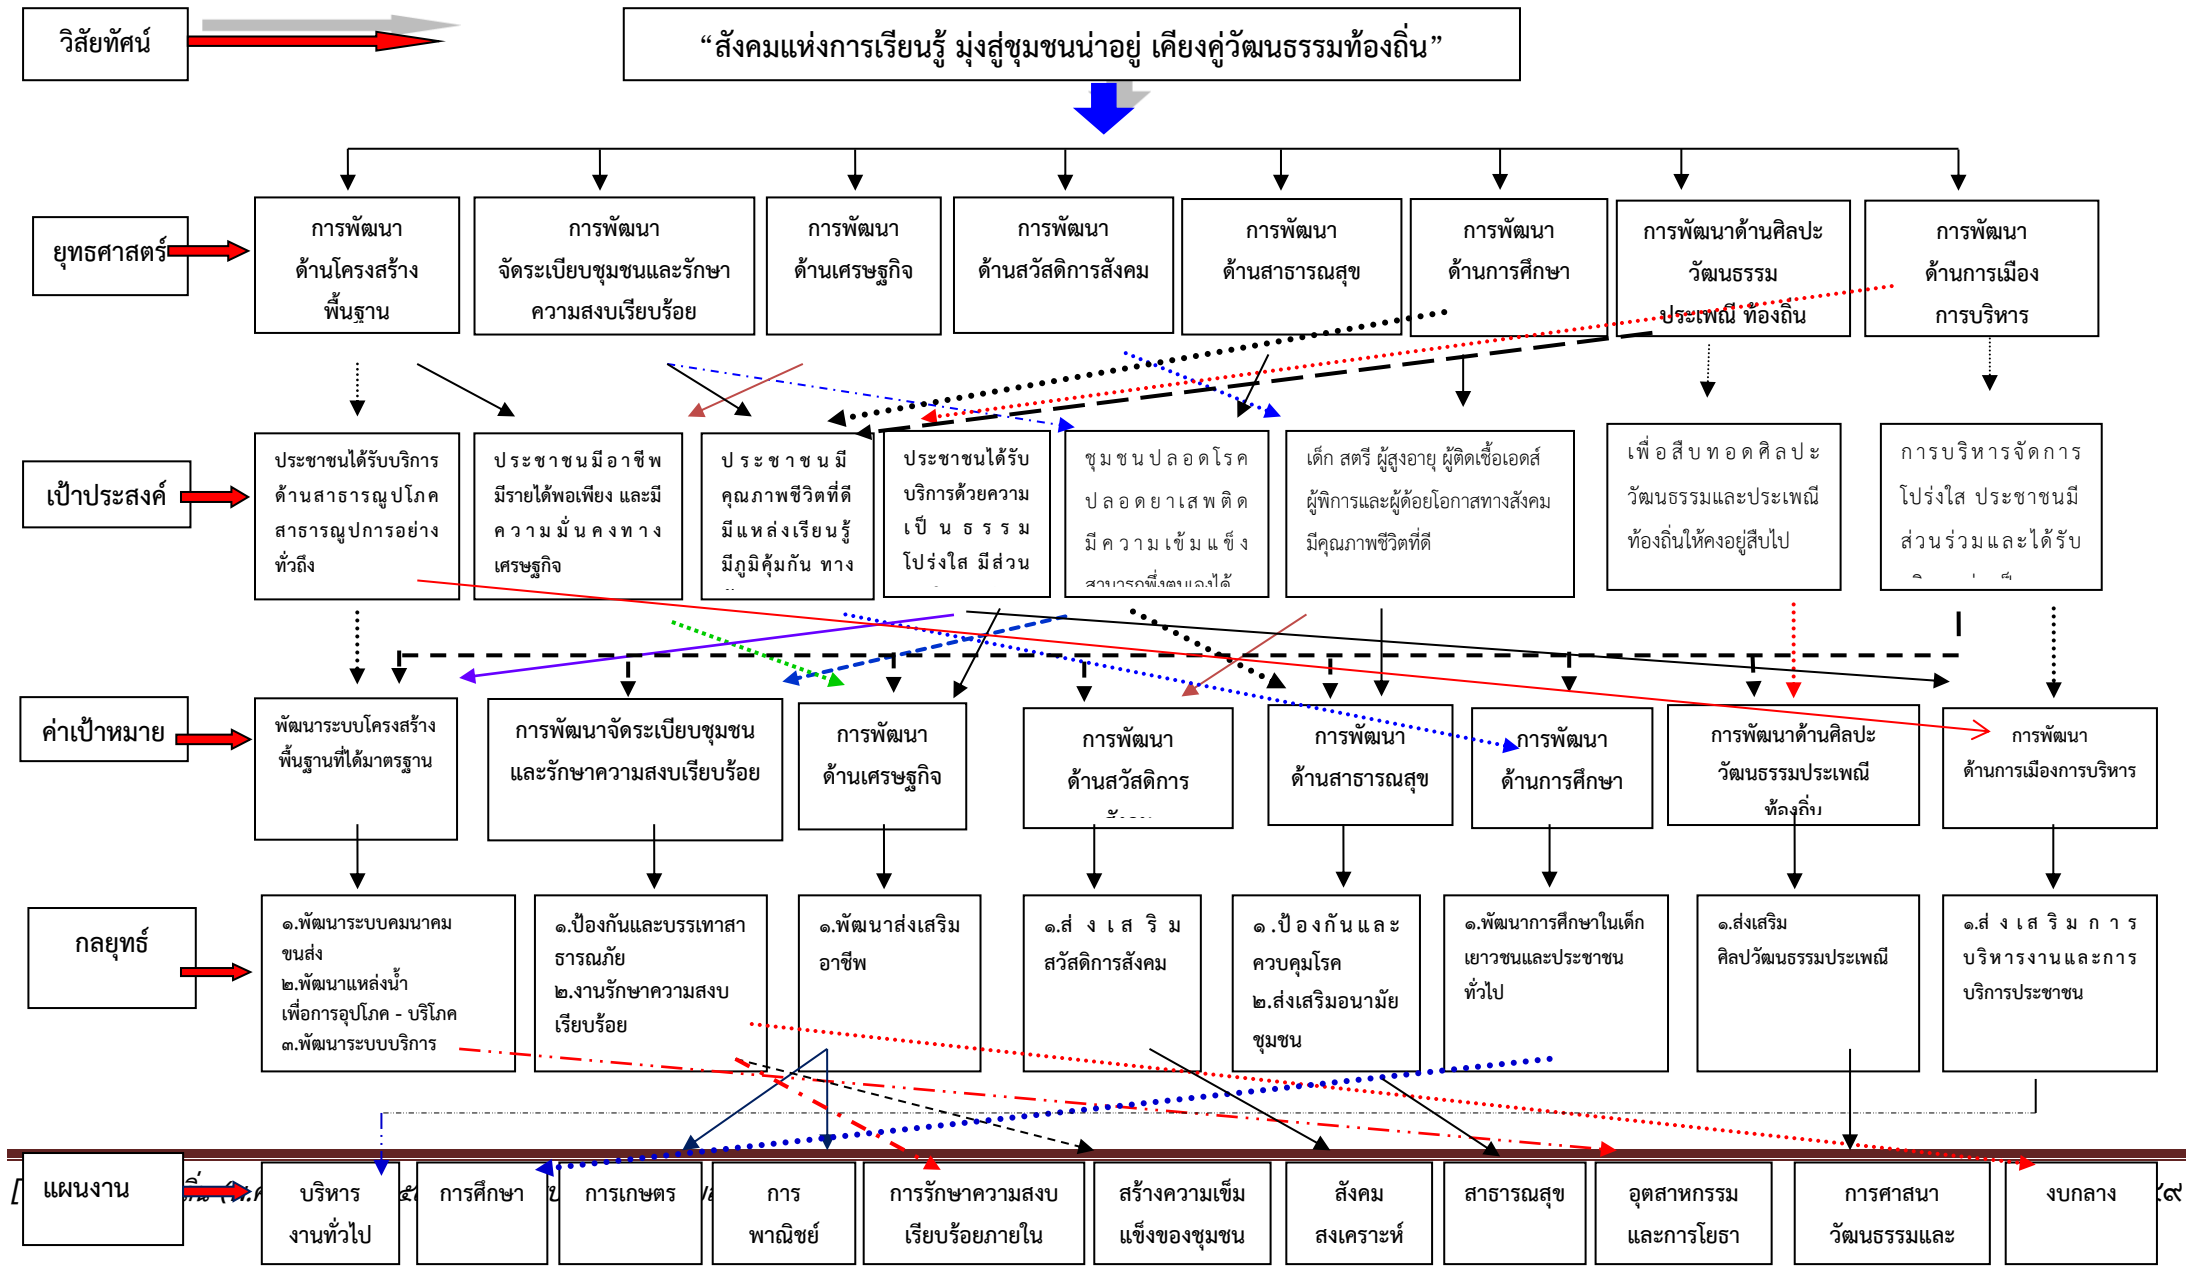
วิสัยทัศน์

“สังคมแห่งการเรียนรู้ มุ่งสู่ชุมชนน่าอยู่ เคียงคู่วัฒนธรรมท้องถิ่น”

ยุทธศาสตร์

การพัฒนา ด้านโครงสร้างพื้นฐาน

การพัฒนา จัดระเบียบชุมชนและรักษาความสงบเรียบร้อย

การพัฒนา ด้านเศรษฐกิจ

การพัฒนา ด้านสวัสดิการสังคม

การพัฒนา ด้านสาธารณสุข

การพัฒนา ด้านการศึกษา

การพัฒนาด้านศิลปะ วัฒนธรรม ประเพณี ท้องถิ่น

การพัฒนา ด้านการเมือง การบริหาร

เป้าประสงค์

ประชาชนได้รับบริการด้านสาธารณูปโภค สาธารณูปการอย่างทั่วถึง

ประชาชนมีอาชีพ มีรายได้พอเพียง และมีความมั่นคงทางเศรษฐกิจ

ประชาชนมีคุณภาพชีวิตที่ดี มีแหล่งเรียนรู้ มีภูมิคุ้มกัน ทาง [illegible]

ประชาชนได้รับบริการด้วยความเป็นธรรม โปร่งใส มีส่วน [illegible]

ชุมชนปลอดโรค ปลอดยาเสพติด มีความเข้มแข็ง สามารถพึ่งตนเองได้

เด็ก สตรี ผู้สูงอายุ ผู้ติดเชื้อเอดส์ ผู้พิการและผู้ด้อยโอกาสทางสังคม มีคุณภาพชีวิตที่ดี

เพื่อสืบทอดศิลปะ วัฒนธรรมและประเพณีท้องถิ่นให้คงอยู่สืบไป

การบริหารจัดการโปร่งใส ประชาชนมีส่วนร่วมและได้รับ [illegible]

ค่าเป้าหมาย

พัฒนาระบบโครงสร้างพื้นฐานที่ได้มาตรฐาน

การพัฒนาจัดระเบียบชุมชนและรักษาความสงบเรียบร้อย

การพัฒนา ด้านเศรษฐกิจ

การพัฒนา ด้านสวัสดิการ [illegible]

การพัฒนา ด้านสาธารณสุข

การพัฒนา ด้านการศึกษา

การพัฒนาด้านศิลปะ วัฒนธรรมประเพณี ท้องถิ่น

การพัฒนา ด้านการเมืองการบริหาร

กลยุทธ์

๑.พัฒนาระบบคมนาคมขนส่ง
๒.พัฒนาแหล่งน้ำเพื่อการอุปโภค - บริโภค
๓.พัฒนาระบบบริการ

๑.ป้องกันและบรรเทาสาธารณภัย
๒.งานรักษาความสงบเรียบร้อย

๑.พัฒนาส่งเสริมอาชีพ

๑.ส่งเสริมสวัสดิการสังคม

๑.ป้องกันและควบคุมโรค
๒.ส่งเสริมอนามัยชุมชน

๑.พัฒนาการศึกษาในเด็กเยาวชนและประชาชนทั่วไป

๑.ส่งเสริมศิลปวัฒนธรรมประเพณี

๑.ส่งเสริมการบริหารงานและการบริการประชาชน

แผนงาน

บริหารงานทั่วไป

การศึกษา

การเกษตร

การพาณิชย์

การรักษาความสงบเรียบร้อยภายใน

สร้างความเข้มแข็งของชุมชน

สังคมสงเคราะห์

สาธารณสุข

อุตสาหกรรมและการโยธา

การศาสนา วัฒนธรรมและ

งบกลาง